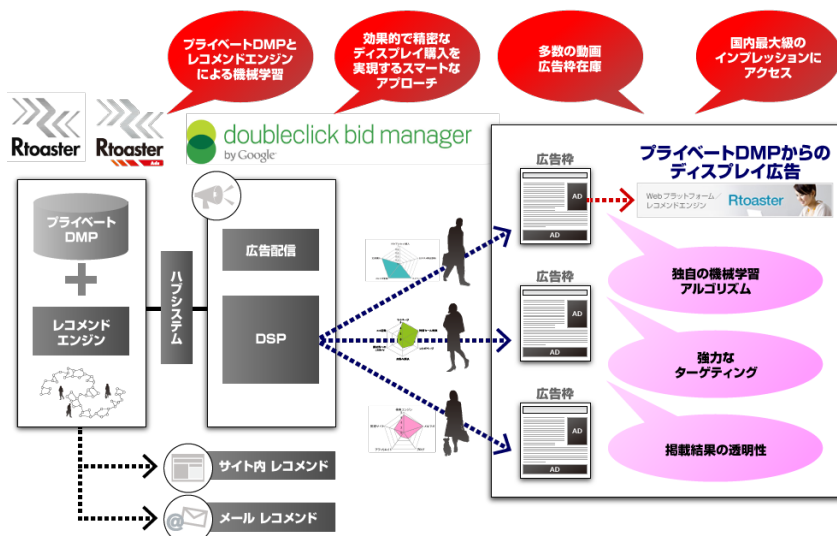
プライベートDMPとレコメンドエンジンによる機械学習

効果的で精密なディスプレイ購入を実現するスマートなアプローチ

多数の動画広告枠在庫

国内最大級のインプレッションにアクセス

Rtoaster

Rtoaster Ads

doubleclick bid manager by Google

プライベートDMPからのディスプレイ広告

プライベートDMP

レコメンドエンジン

ハブシステム

広告配信

DSP

広告枠

AD

AD

Webプラットフォーム レコメンドエンジン Rtoaster

広告枠

AD

AD

独自の機械学習アルゴリズム

強力なターゲティング

広告枠

AD

AD

掲載結果の透明性

サイト内 レコメンド

メール レコメンド